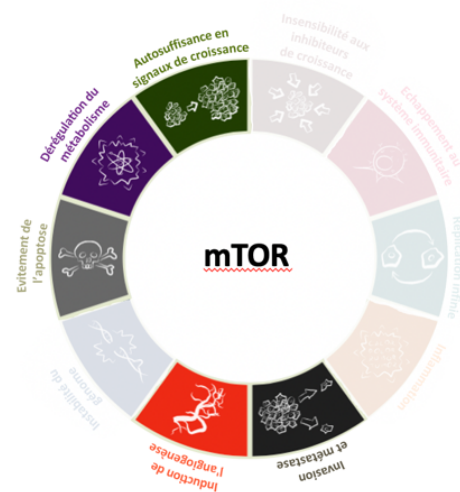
Autosuffisance en signaux de croissance

Insensibilité aux inhibiteurs de croissance

Echappement au système immunitaire

Réplication infinie

Inflammation

Invasion et métastase

Induction de l'angiogenèse

Instabilité du génome

Evitement de l'apoptose

Dérégulation du métabolisme

mTOR